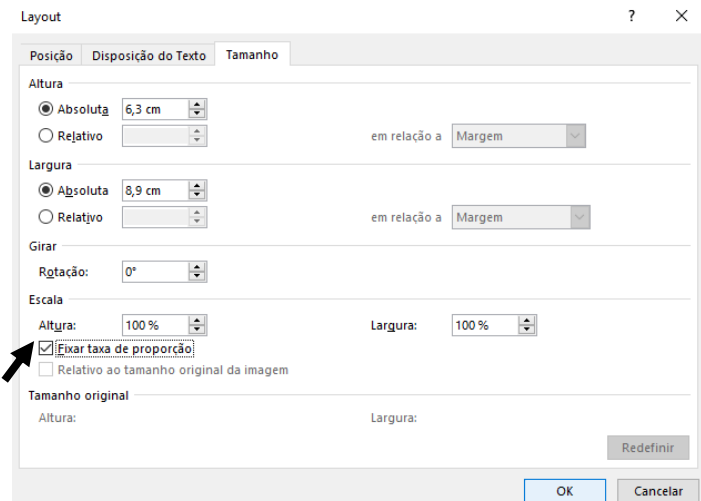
Layout ? ×

Posição Disposição do Texto Tamanho

Altura
Absoluta 6,3 cm
Relativo em relação a Margem

Largura
Absoluta 8,9 cm
Relativo em relação a Margem

Girar
Rotação: 0°

Escala
Altura: 100 % Largura: 100 %
Fixar taxa de proporção
Relativo ao tamanho original da imagem

Tamanho original
Altura: Largura:

Redefinir

OK Cancelar